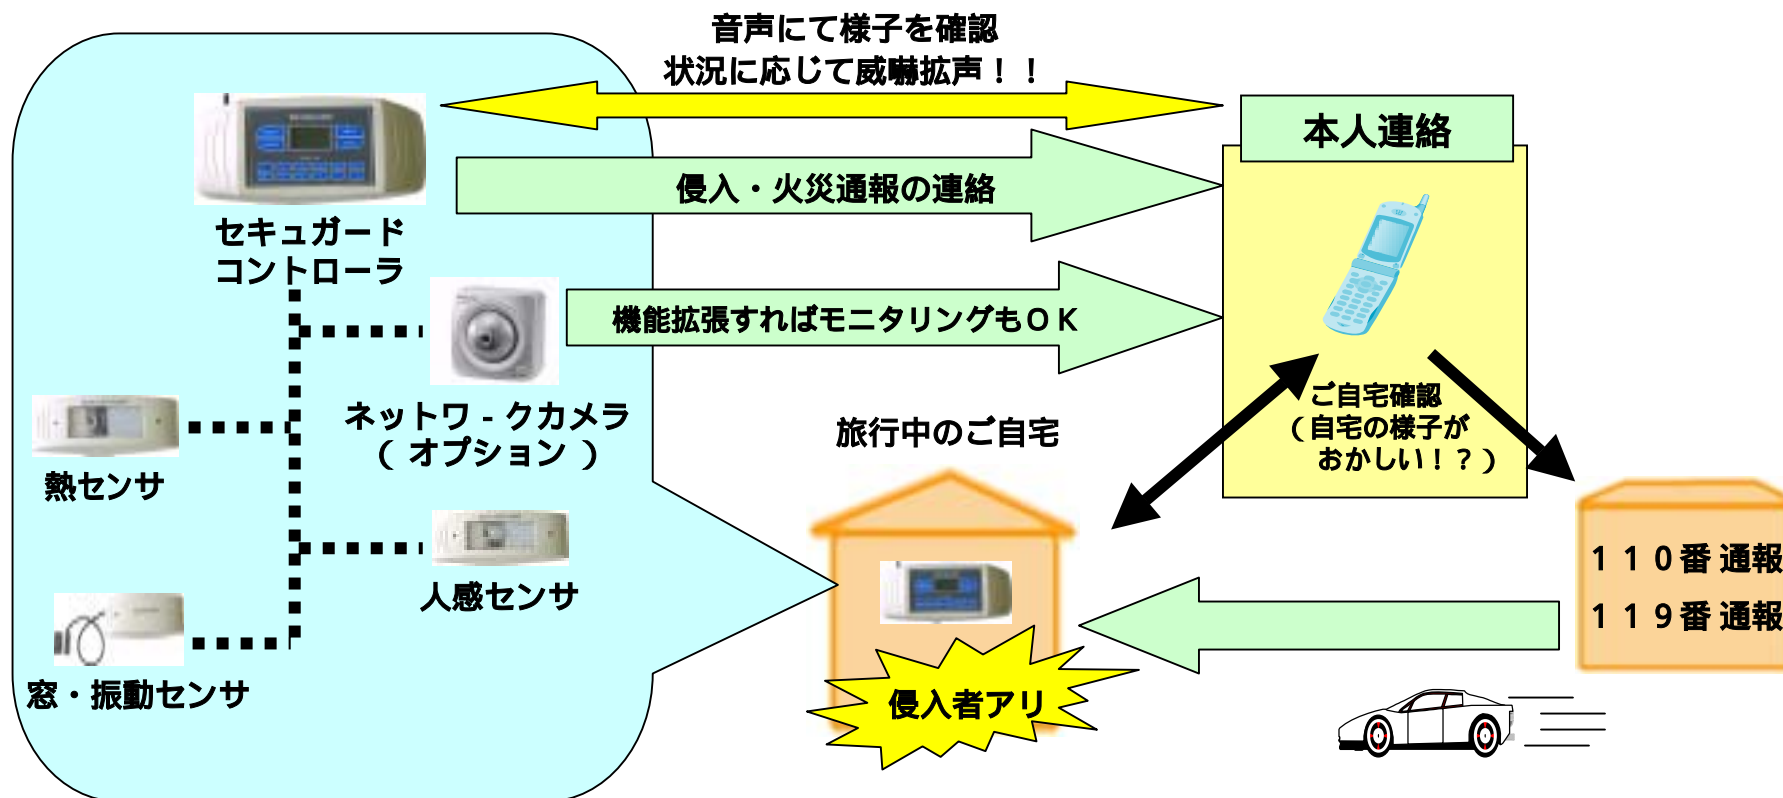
音声にて様子を確認
状況に応じて威嚇拡声！！

本人連絡

侵入・火災通報の連絡

セキュガード
コントローラ

機能拡張すればモニタリングもＯＫ

ネットワ－クカメラ
（ オプション ）

熱センサ

人感センサ

窓・振動センサ

旅行中のご自宅

ご自宅確認
（自宅の様子が
おかしい！？）

１１０番 通報
１１９番 通報

侵入者アリ